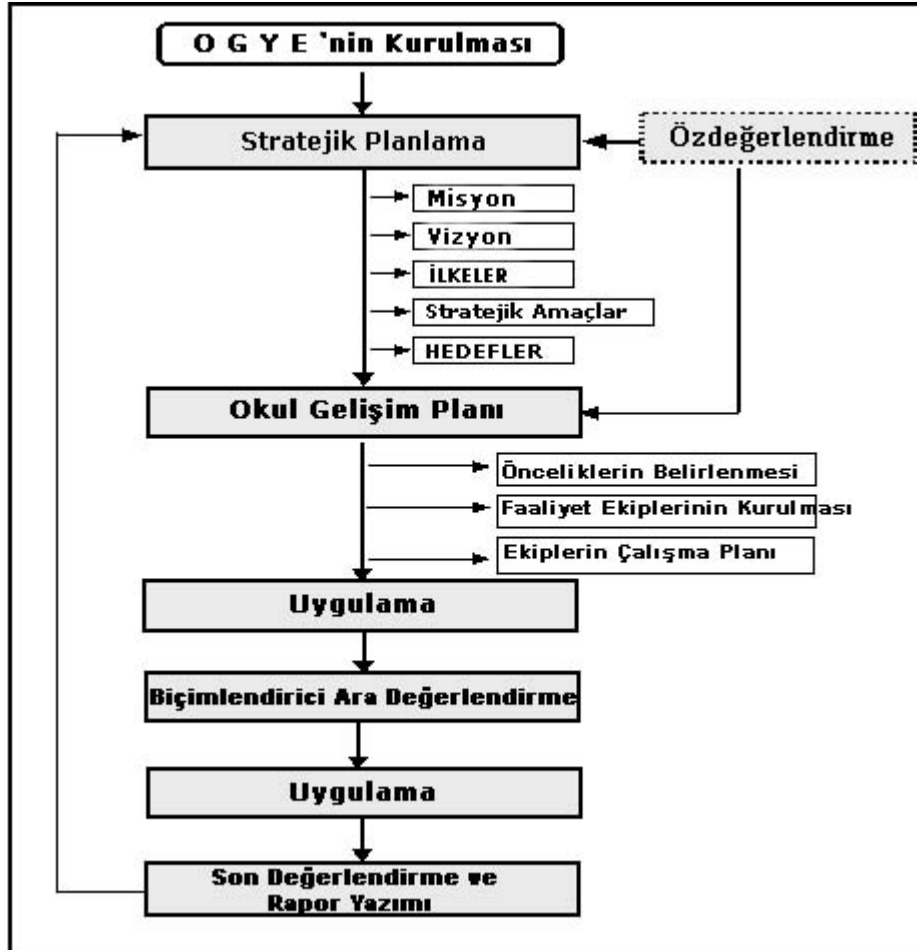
O G Y E 'nin Kurulması

Stratejik Planlama

Özdeğerlendirme

Misyon

Vizyon

İLKELER

Stratejik Amaçlar

HEDEFLER

Okul Gelişim Planı

Önceliklerin Belirlenmesi

Faaliyet Ekiplerinin Kurulması

Ekiplerin Çalışma Planı

Uygulama

Biçimlendirici Ara Değerlendirme

Uygulama

Son Değerlendirme ve Rapor Yazımı